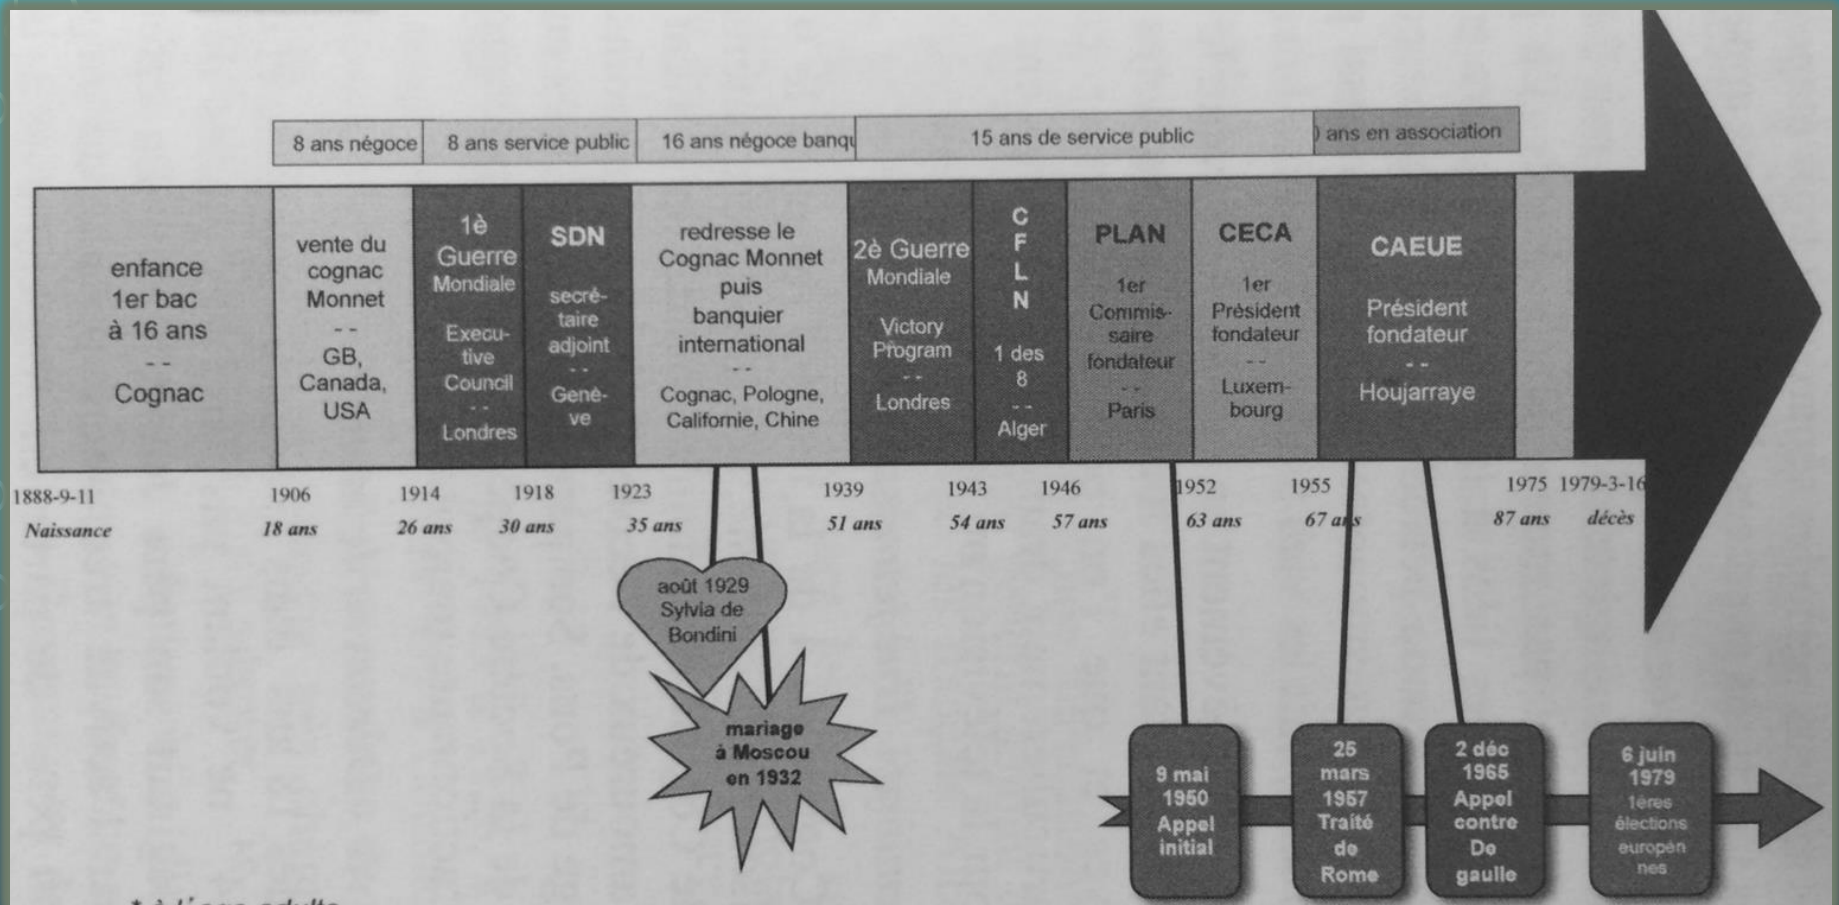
| 8 ans négoce | 8 ans service public | 16 ans négoce banq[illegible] | 15 ans de service public | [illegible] ans en association |
|---|---|---|---|---|

enfance 1er bac à 16 ans - - Cognac

vente du cognac Monnet - - GB, Canada, USA

1è Guerre Mondiale Executive Council - - Londres

SDN secrétaire adjoint - - Genève

redresse le Cognac Monnet puis banquier international - - Cognac, Pologne, Californie, Chine

2è Guerre Mondiale Victory Program - - Londres

C F L N 1 des 8 - - Alger

PLAN 1er Commissaire fondateur - - Paris

CECA 1er Président fondateur - - Luxembourg

CAEUE Président fondateur - - Houjarraye

1888-9-11 Naissance

1906 18 ans

1914 26 ans

1918 30 ans

1923 35 ans

1939 51 ans

1943 54 ans

1946 57 ans

1952 63 ans

1955 67 ans

1975 87 ans

1979-3-16 décès

août 1929 Sylvia de Bondini

mariage à Moscou en 1932

9 mai 1950 Appel initial

25 mars 1957 Traité de Rome

2 déc 1965 Appel contre De gaulle

6 juin 1979 1ères élections européennes

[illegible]